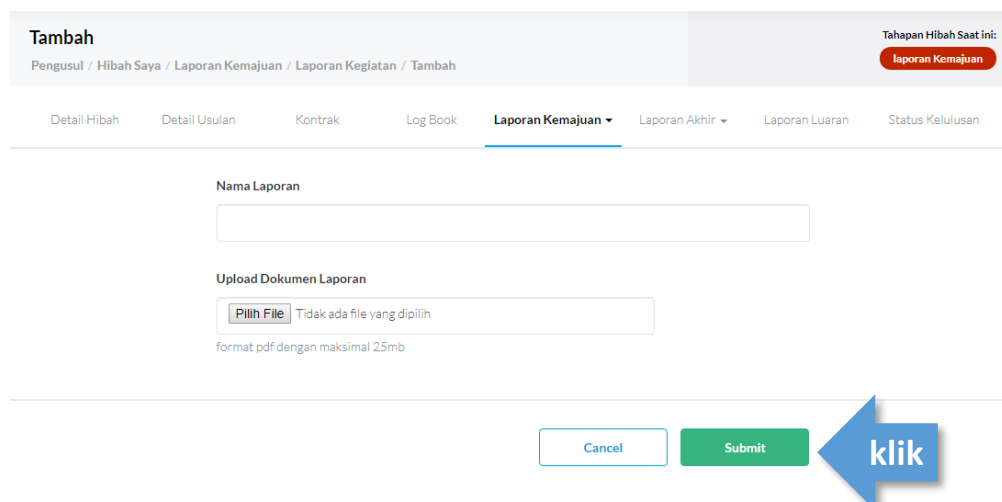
Tambah

Pengusul / Hibah Saya / Laporan Kemajuan / Laporan Kegiatan / Tambah

Tahapan Hibah Saat ini:

laporan Kemajuan

Detail Hibah Detail Usulan Kontrak Log Book Laporan Kemajuan Laporan Akhir Laporan Luaran Status Kelulusan

Nama Laporan

Upload Dokumen Laporan

Pilih File Tidak ada file yang dipilih

format pdf dengan maksimal 25mb

Cancel

Submit

klik